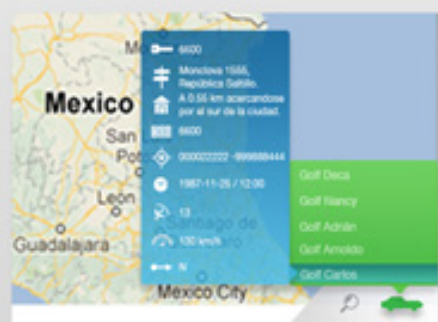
6600

Monclova 1555, República Saltillo. A 0.55 km acercandose por al sur de la ciudad.

6600

000022222 -999888444

1987-11-26 / 12:00

13

130 km/h

N

Mexico

San

Pot

Leon

Guadalajara

Santiago de

Mexico City

Golf Deca

Golf Nancy

Golf Adrián

Golf Arnoldo

Golf Carlos